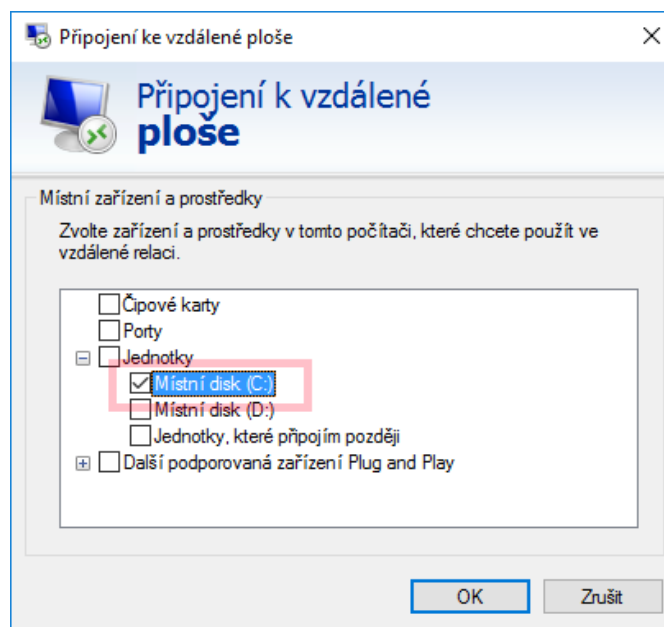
Připojení ke vzdálené ploše

Připojení k vzdálené **ploše**

Místní zařízení a prostředky

Zvolte zařízení a prostředky v tomto počítači, které chcete použít ve vzdálené relaci.

Čipové karty
Porty
Jednotky
Místní disk (C:)
Místní disk (D:)
Jednotky, které připojím později
Další podporovaná zařízení Plug and Play

OK
Zrušit